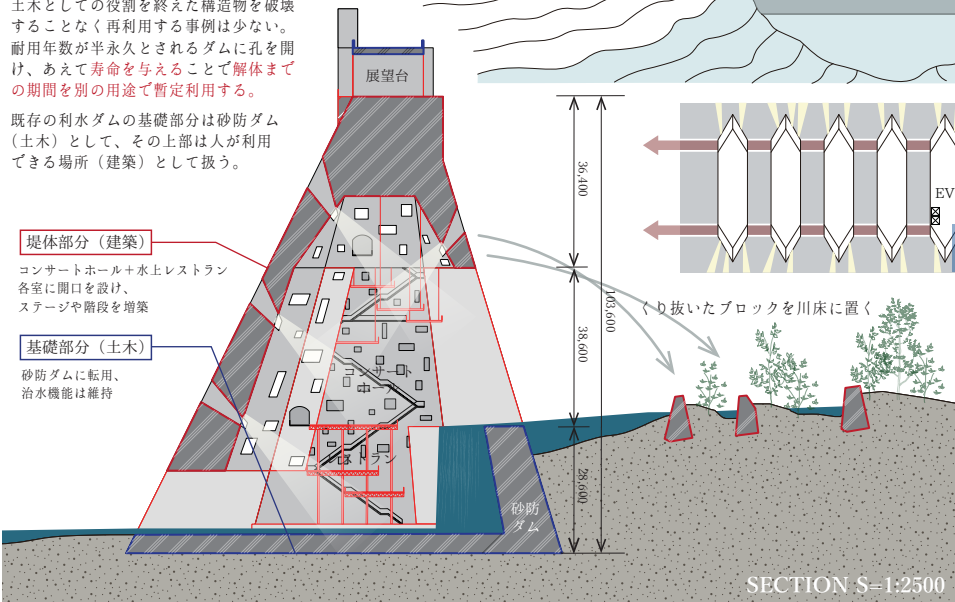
土木としての役割を終えた構造物を破壊することなく再利用する事例は少ない。耐用年数が半永久とされるダムに孔を開け、あえて寿命を与えることで解体までの期間を別の用途で暫定利用する。

既存の利水ダムの基礎部分は砂防ダム（土木）として、その上部は人が利用できる場所（建築）として扱う。

展望台

堤体部分（建築）

コンサートホール＋水上レストラン各室に開口を設け、ステージや階段を増築

基礎部分（土木）

砂防ダムに転用、治水機能は維持

コンサートホール

レストラン

砂防ダム

36,400

38,600

28,600

103,600

EV

くり抜いたブロックを川床に置く

SECTION S=1:2500